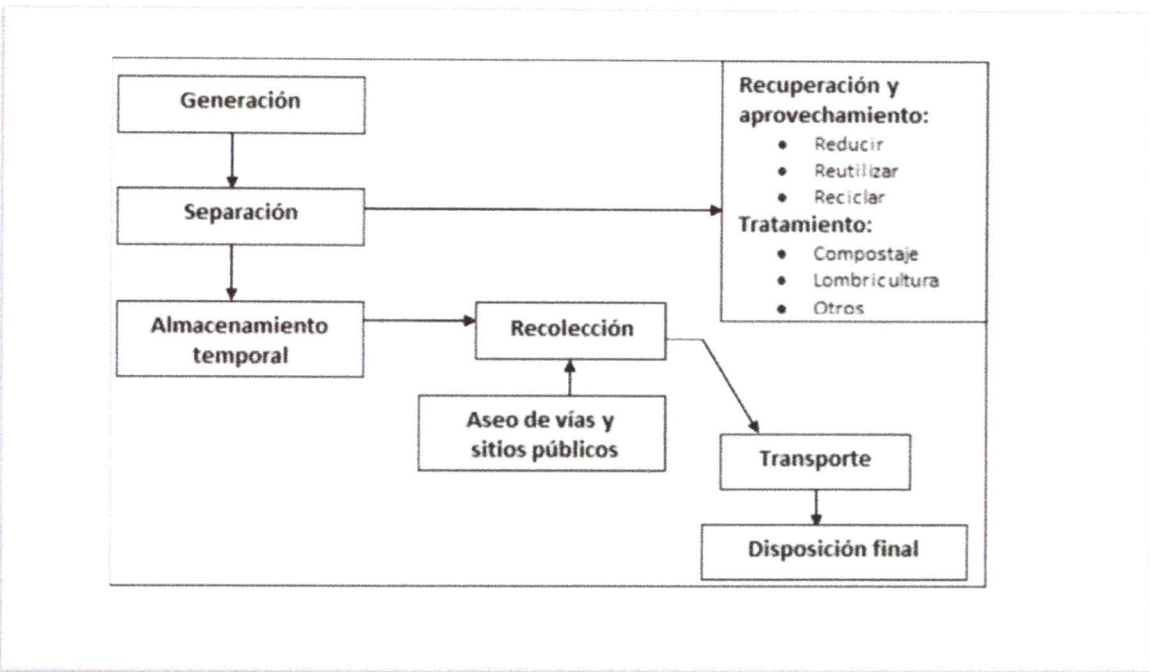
Generación

Separación

Almacenamiento temporal

Recuperación y aprovechamiento:
• Reducir
• Reutilizar
• Reciclar
Tratamiento:
• Compostaje
• Lombricultura
• Otros

Recolección

Aseo de vías y sitios públicos

Transporte

Disposición final